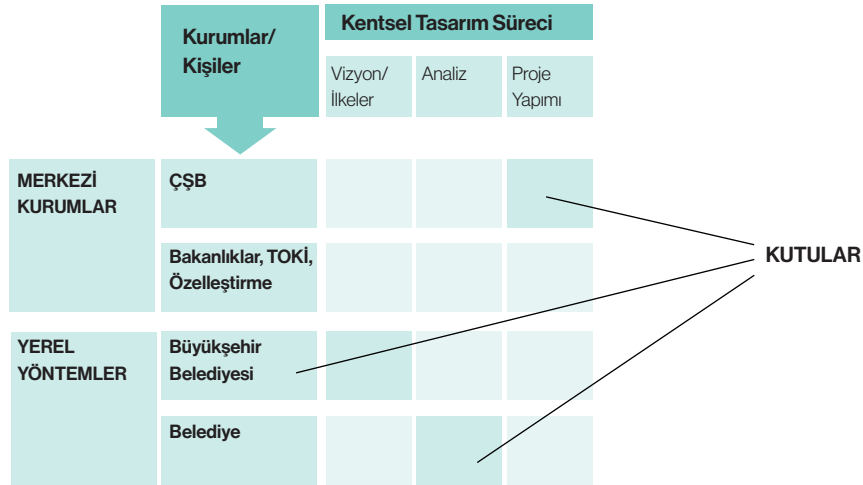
Kurumlar/ Kişiler

Kentsel Tasarım Süreci

| | | Vizyon/ İlkeler | Analiz | Proje Yapımı |
|---|---|---|---|---|
| MERKEZİ KURUMLAR | ÇŞB | | | |
| | Bakanlıklar, TOKİ, Özelleştirme | | | |
| YEREL YÖNTEMLER | Büyükşehir Belediyesi | | | |
| | Belediye | | | |

KUTULAR